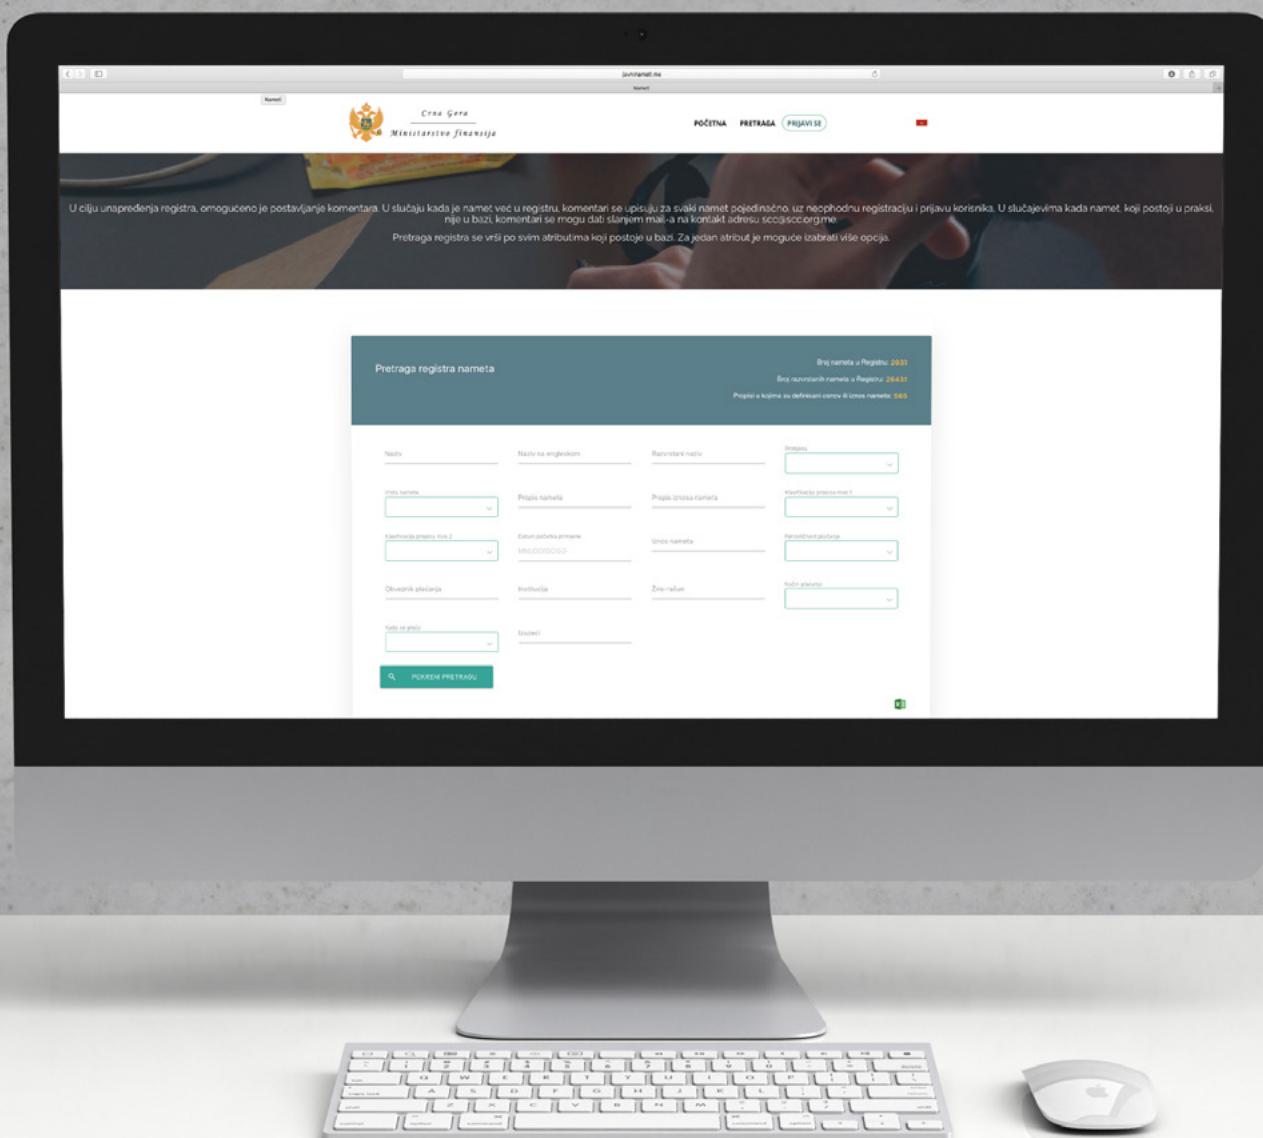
javninamet.me

Nameti

Nameti

Crna Gora
Ministarstvo finansija

POČETNA PRETRAGA PRIJAVI SE

U cilju unapređenja registra, omogućeno je postavljanje komentara. U slučaju kada je namet već u registru, komentari se upisuju za svaki namet pojedinačno, uz neophodnu registraciju i prijavu korisnika. U slučajevima kada namet, koji postoji u praksi, nije u bazi, komentari se mogu dati slanjem mail-a na kontakt adresu scc@scc.org.me

Pretraga registra se vrši po svim atributima koji postoje u bazi. Za jedan atribut je moguće izabrati više opcija.

Pretraga registra nameta

Broj nameta u Registru: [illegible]
Broj razvrstanih nameta u Registru: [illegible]
Propisi u kojima su definisani osnov ili iznos nameta: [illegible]

Naziv
Naziv na engleskom
Razvrstani naziv
Prihod
Vrsta nameta
Propis nameta
Propis iznosa nameta
Klasifikacija prihoda nivo 1
Klasifikacija prihoda nivo 2
Datum početka primjene
MM.DD.GGGG
Unos nameta
Periodičnost plaćanja
Obveznik plaćanja
Institucija
Žiro račun
Način plaćanja
Kada se plaća
Izuzeci

POKRENI PRETRAGU